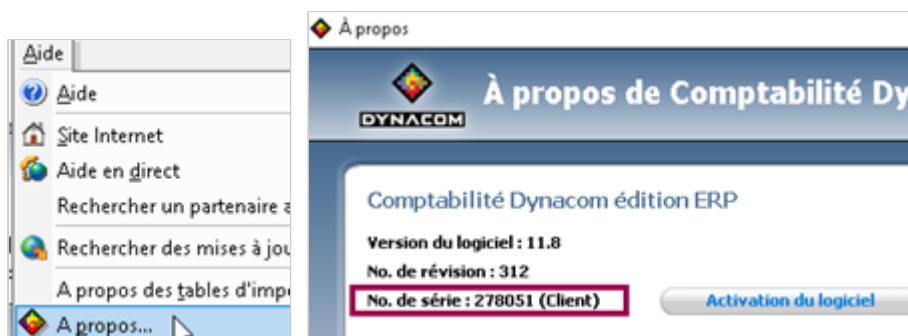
Aide
Aide
Site Internet
Aide en direct
Rechercher un partenaire a
Rechercher des mises à jou
A propos des tables d'impo
A propos...

À propos
DYNACOM
À propos de Comptabilité Dy
Comptabilité Dynacom édition ERP
Version du logiciel : 11.8
No. de révision : 312
No. de série : 278051 (Client)
Activation du logiciel